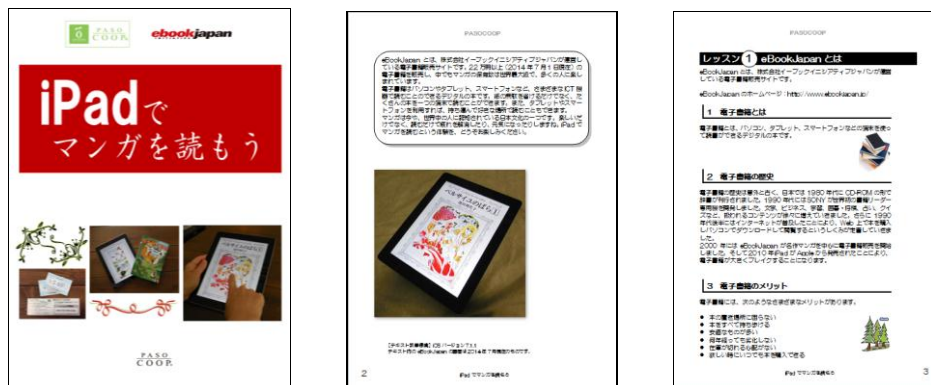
PASO COOP

ebookjapan

iPadで
マンガを読もう

PASO COOP

PASOCOOP

eBookJapan とは、株式会社イーブックイニシアティブジャパンが運営している電子書籍販売サイトです。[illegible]

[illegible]

2

iPad でマンガを読もう

PASOCOOP

レッスン 1 eBookJapan とは

eBookJapan とは、株式会社イーブックイニシアティブジャパンが運営している電子書籍販売サイトです。

eBookJapan のホームページ：http://www.ebookjapan.jp/

1 電子書籍とは

電子書籍とは、パソコン、タブレット、スマートフォンなどの画面を通して閲覧できるデジタルの本です。

2 電子書籍の歴史

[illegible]

3 電子書籍のメリット

電子書籍には、次のようなさまざまなメリットがあります。

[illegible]

iPad でマンガを読もう

3